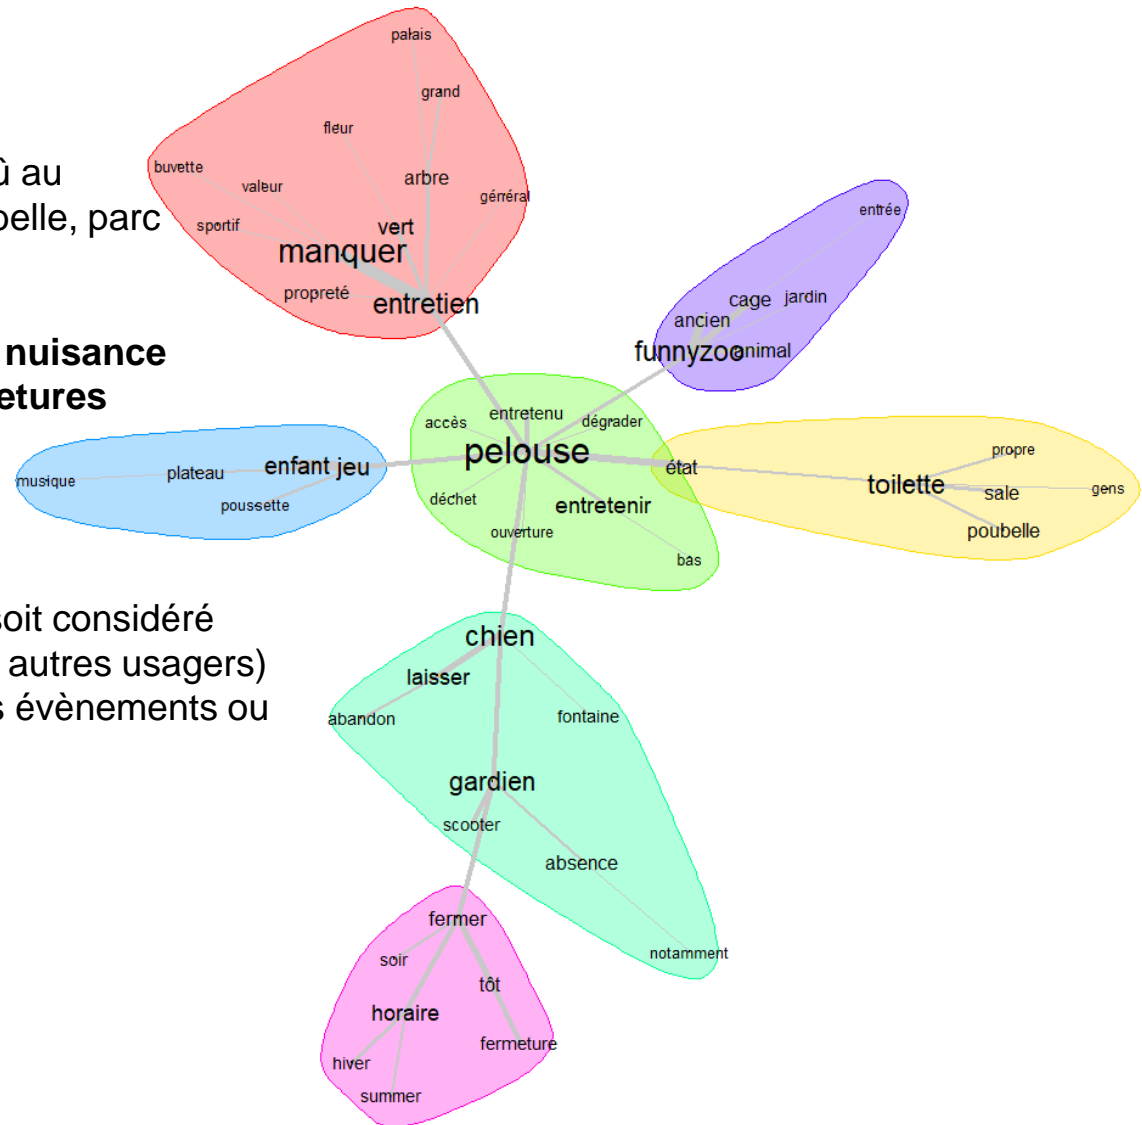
û au
belle, parc

nuisance
etures

soit considéré
autres usagers)
s évènements ou

palais
grand
fleur
buvette
valeur
arbre
gérréral
sportif
vert
manquer
propreté
entretien

entrée
cage
jardin
ancien
funnyzoo
animal

entretenu
accès
dégrader
pelouse
état
déchet
entretenir
ouverture
bas

musique
plateau
enfant jeu
poussette

propre
toilette
sale
gens
poubelle

chien
laisser
abandon
fontaine
gardien
scooter
absence
notamment

fermer
soir
tôt
horaire
fermeture
hiver
summer